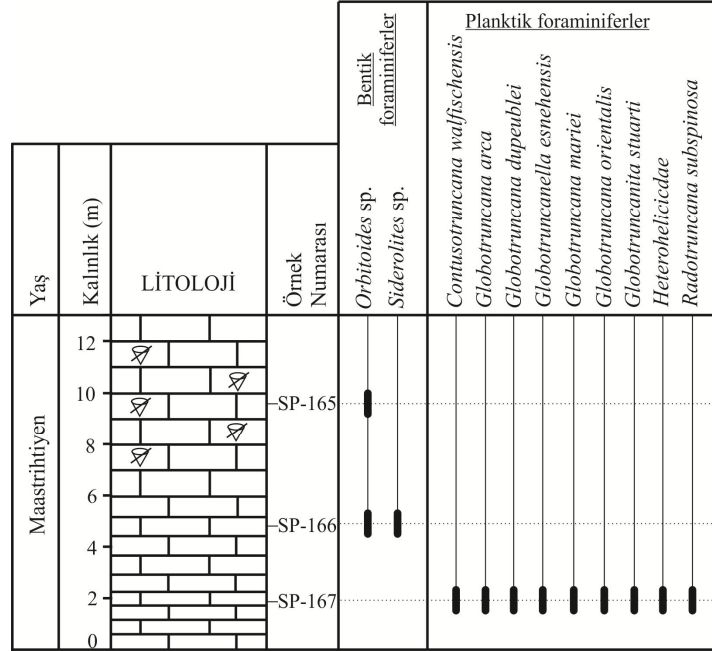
| Yaş | Kalınlık (m) | LİTOLOJİ | Örnek Numarası | Bentik foraminiferler: *Orbitoides* sp. | *Siderolites* sp. | Planktik foraminiferler: *Contusotruncana walfischensis* | *Globotruncana arca* | *Globotruncana dupeublei* | *Globotruncanella esnehensis* | *Globotruncana mariei* | *Globotruncana orientalis* | *Globotruncanita stuarti* | *Heterohelicidae* | *Radotruncana subspinosa* |
|---|---|---|---|---|---|---|---|---|---|---|---|---|---|---|
| Maastrihtiyen | 12 10 8 6 4 2 0 | | SP-165 SP-166 SP-167 | | | | | | | | | | | |